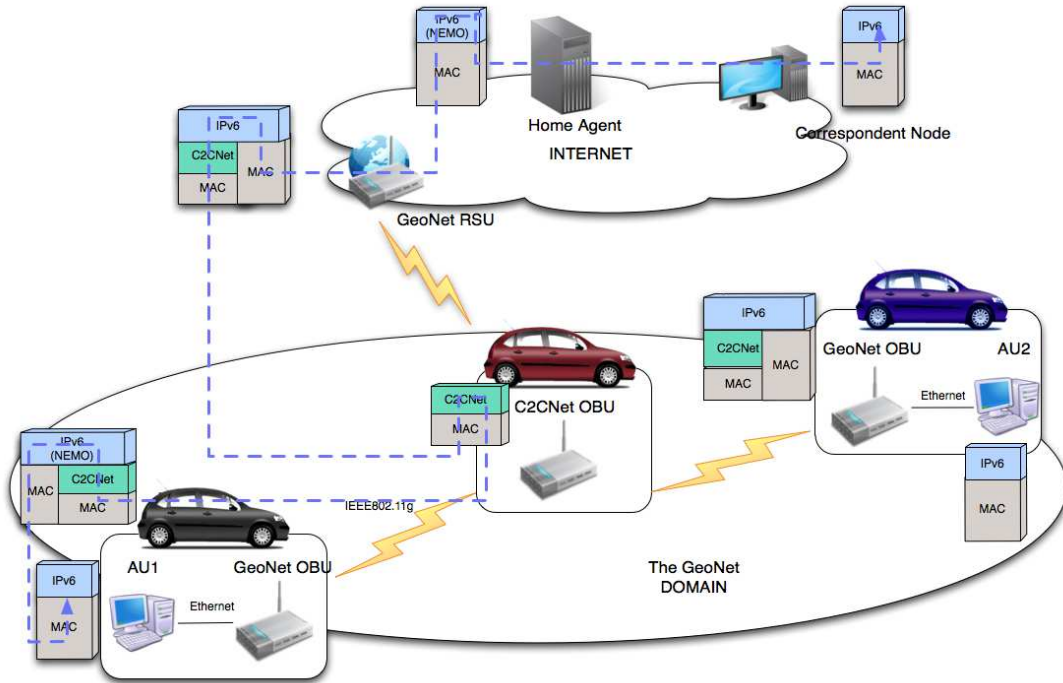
IPv6
(NEMO)
MAC

IPv6
MAC

Home Agent

Correspondent Node

INTERNET

IPv6
C2CNet
MAC
MAC

GeoNet RSU

IPv6
C2CNet
MAC
MAC

GeoNet OBU

AU2

Ethernet

C2CNet
MAC

C2CNet OBU

IPv6
(NEMO)
MAC
C2CNet
MAC

IEEE802.11g

IPv6
MAC

IPv6
MAC

AU1

GeoNet OBU

Ethernet

The GeoNet
DOMAIN